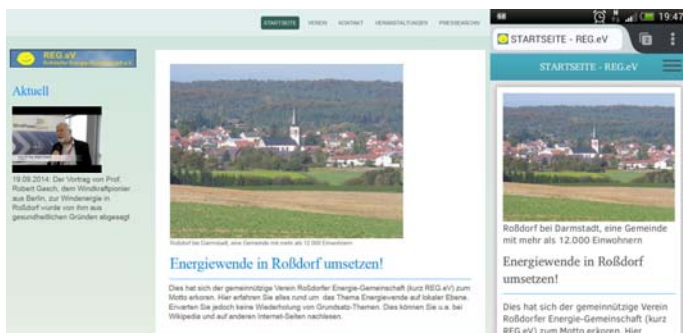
STARTSEITE VEREIN KONTAKT VERANSTALTUNGEN PRESSESCHAU

REG.eV
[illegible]

Aktuell

19.09.2014: Der Vortrag von Prof. Robert Gasch, dem Windkraftpionier aus Berlin, zur Windenergie in Roßdorf wurde von ihm aus gesundheitlichen Gründen abgesagt

Roßdorf bei Darmstadt, eine Gemeinde mit mehr als 12.000 Einwohnern

Energiewende in Roßdorf umsetzen!

Dies hat sich der gemeinnützige Verein Roßdorfer Energie-Gemeinschaft (kurz REG.eV) zum Motto erkoren. Hier erfahren Sie alles rund um das Thema Energiewende auf lokaler Ebene. Erwarten Sie jedoch keine Wiederholung von Grundsatz-Themen. Dies können Sie u.a. bei Wikipedia und auf anderen Internet-Seiten nachlesen.

19:47

STARTSEITE - REG.eV

STARTSEITE - REG.eV

Roßdorf bei Darmstadt, eine Gemeinde mit mehr als 12.000 Einwohnern

Energiewende in Roßdorf umsetzen!

Dies hat sich der gemeinnützige Verein Roßdorfer Energie-Gemeinschaft (kurz REG.eV) zum Motto erkoren. Hier